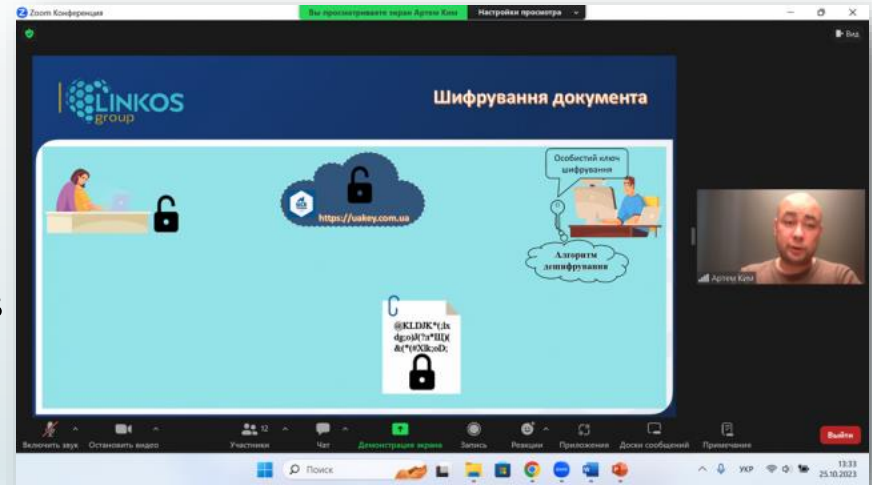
Zoom Конференция
Вы просматриваете экран Артем Ким
Настройки просмотра
Вид

LINKOS group
Шифрування документа

https://uakey.com.ua

Особистий ключ шифрування

Алгоритм дешифрування

@KLDJK*(:lx dg;o)l(?a*Ш)( &(*(#Xlk;oD;

Артем Ким

Включить звук
Остановить видео
Участники 12
Чат
Демонстрация экрана
Запись
Реакции
Приложения
Доски сообщений
Примечания
Выйти

Поиск
УКР
13:33
25.10.2023